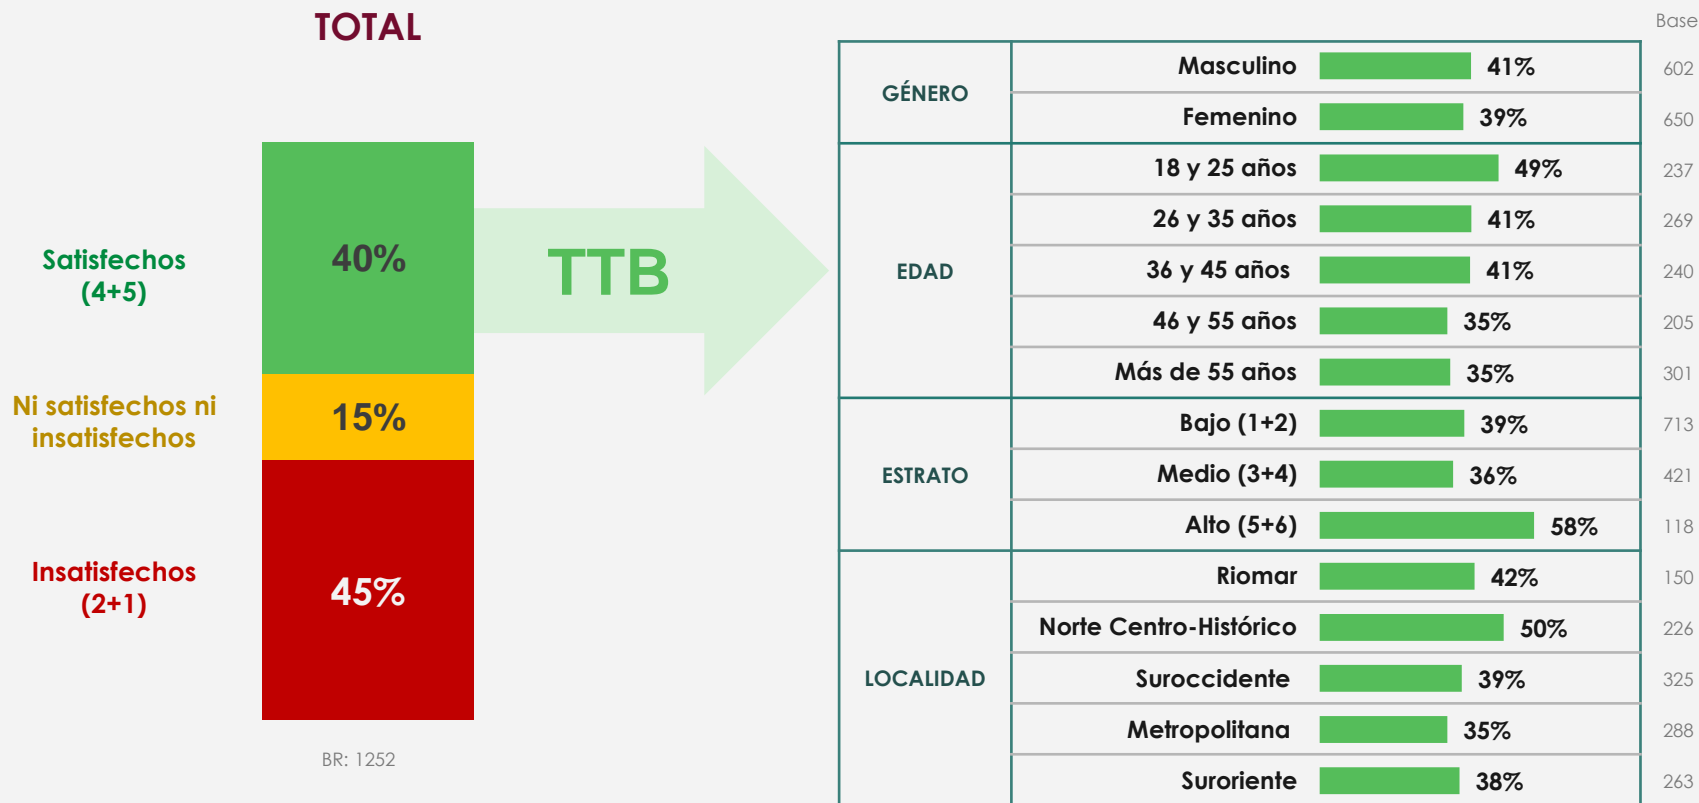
TOTAL

Satisfechos (4+5)

Ni satisfechos ni insatisfechos

Insatisfechos (2+1)

40%

15%

45%

BR: 1252

TTB

Base

| | | | |
|---|---|---|---|
| GÉNERO | Masculino | 41% | 602 |
| | Femenino | 39% | 650 |
| EDAD | 18 y 25 años | 49% | 237 |
| | 26 y 35 años | 41% | 269 |
| | 36 y 45 años | 41% | 240 |
| | 46 y 55 años | 35% | 205 |
| | Más de 55 años | 35% | 301 |
| ESTRATO | Bajo (1+2) | 39% | 713 |
| | Medio (3+4) | 36% | 421 |
| | Alto (5+6) | 58% | 118 |
| LOCALIDAD | Riomar | 42% | 150 |
| | Norte Centro-Histórico | 50% | 226 |
| | Suroccidente | 39% | 325 |
| | Metropolitana | 35% | 288 |
| | Suroriente | 38% | 263 |